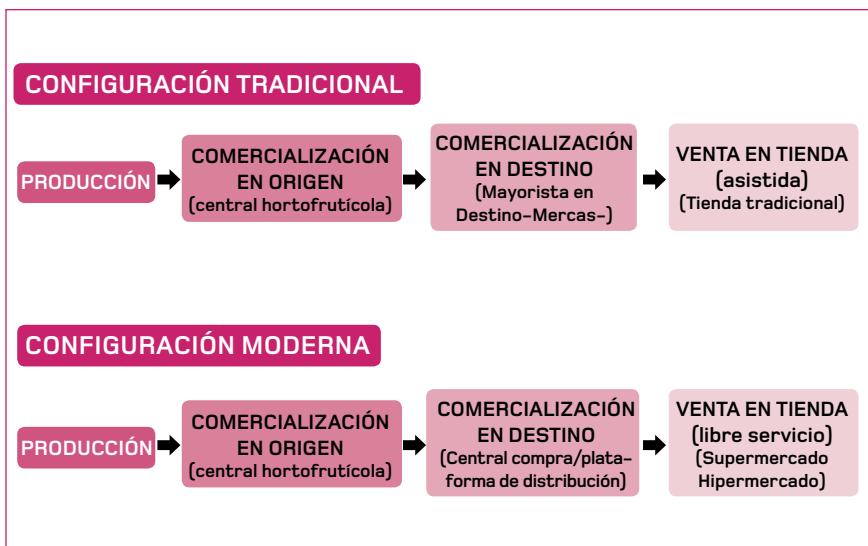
CONFIGURACIÓN TRADICIONAL

PRODUCCIÓN

COMERCIALIZACIÓN EN ORIGEN (central hortofrutícola)

COMERCIALIZACIÓN EN DESTINO (Mayorista en Destino–Mercas–)

VENTA EN TIENDA (asistida) (Tienda tradicional)

CONFIGURACIÓN MODERNA

PRODUCCIÓN

COMERCIALIZACIÓN EN ORIGEN (central hortofrutícola)

COMERCIALIZACIÓN EN DESTINO (Central compra/plataforma de distribución)

VENTA EN TIENDA (libre servicio) (Supermercado Hipermercado)